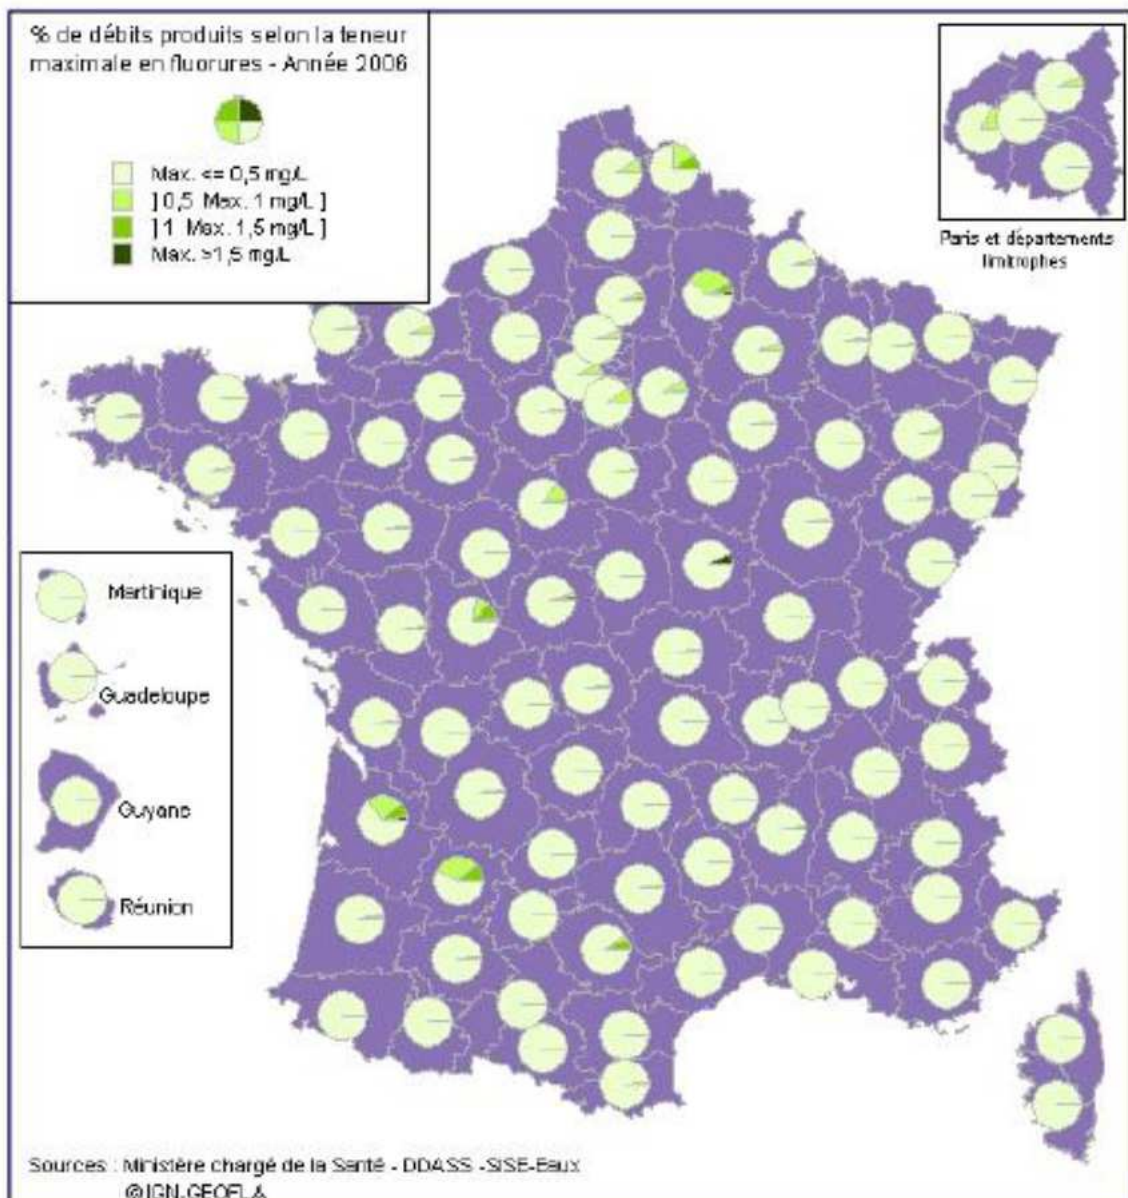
% de débits produits selon la teneur maximale en fluorures - Année 2006

Max. <= 0,5 mg/L
] 0,5 Max. 1 mg/L ]
] 1 Max. 1,5 mg/L ]
Max. >1,5 mg/L

Paris et départements limitrophes

Martinique
Guadeloupe
Guyane
Réunion

Sources : Ministère chargé de la Santé - DDASS -SISE-Eaux
©IGN-GEOFLA